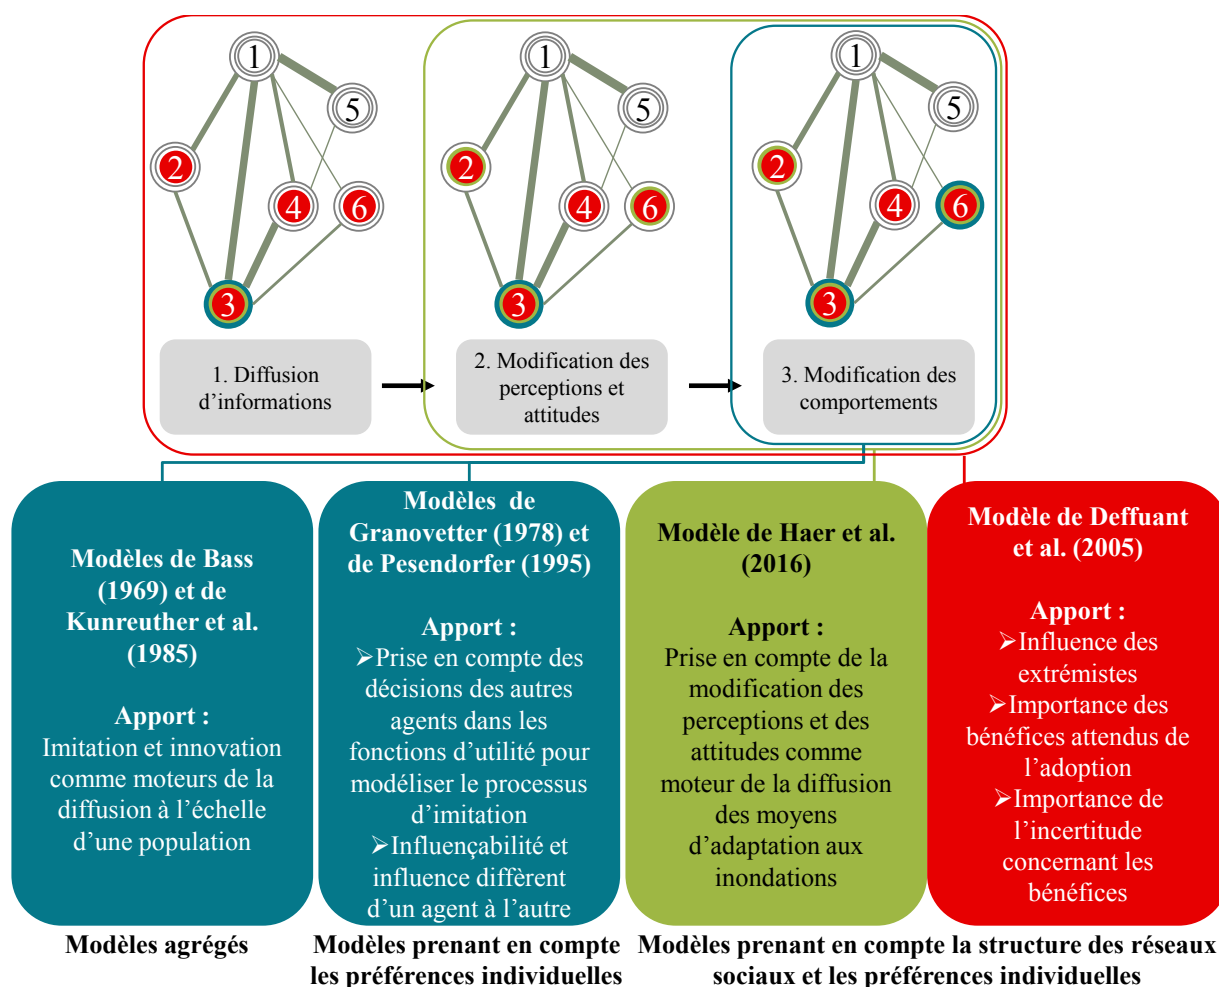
1
5
2
4
6
3
1. Diffusion d'informations

1
5
2
4
6
3
2. Modification des perceptions et attitudes

1
5
2
4
6
3
3. Modification des comportements

Modèles de Bass (1969) et de Kunreuther et al. (1985)

Apport :
Imitation et innovation comme moteurs de la diffusion à l'échelle d'une population

Modèles de Granovetter (1978) et de Pesendorfer (1995)

Apport :
➢Prise en compte des décisions des autres agents dans les fonctions d'utilité pour modéliser le processus d'imitation
➢Influençabilité et influence diffèrent d'un agent à l'autre

Modèle de Haer et al. (2016)

Apport :
Prise en compte de la modification des perceptions et des attitudes comme moteur de la diffusion des moyens d'adaptation aux inondations

Modèle de Deffuant et al. (2005)

Apport :
➢Influence des extrémistes
➢Importance des bénéfices attendus de l'adoption
➢Importance de l'incertitude concernant les bénéfices

Modèles agrégés

Modèles prenant en compte les préférences individuelles

Modèles prenant en compte la structure des réseaux sociaux et les préférences individuelles